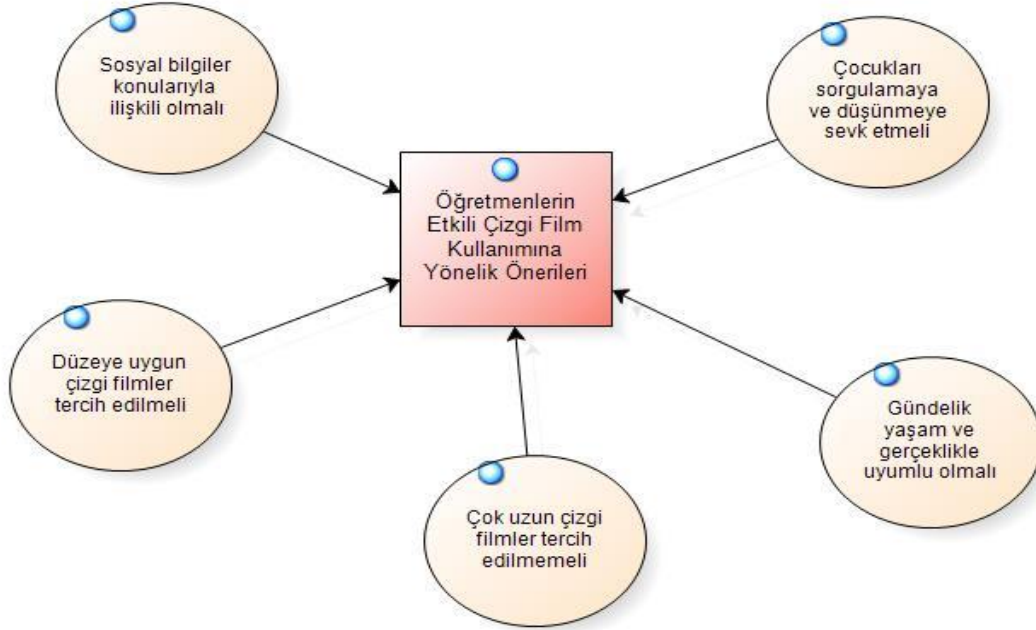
Sosyal bilgiler konularıyla ilişkili olmalı

Çocukları sorgulamaya ve düşünmeye sevk etmeli

Öğretmenlerin Etkili Çizgi Film Kullanımına Yönelik Önerileri

Düzeye uygun çizgi filmler tercih edilmeli

Gündelik yaşam ve gerçeklikle uyumlu olmalı

Çok uzun çizgi filmler tercih edilmemeli